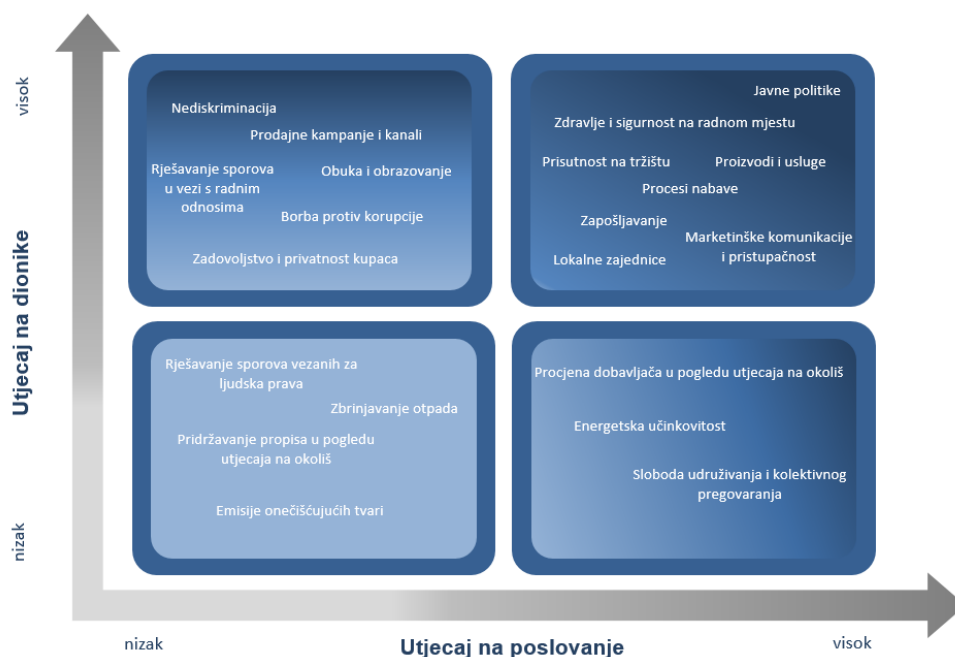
visok

Utjecaj na dionike

nizak

Nediskriminacija
Prodajne kampanje i kanali
Rješavanje sporova u vezi s radnim odnosima
Obuka i obrazovanje
Borba protiv korupcije
Zadovoljstvo i privatnost kupaca

Javne politike
Zdravlje i sigurnost na radnom mjestu
Prisutnost na tržištu
Proizvodi i usluge
Procesi nabave
Zapošljavanje
Marketinške komunikacije i pristupačnost
Lokalne zajednice

Rješavanje sporova vezanih za ljudska prava
Zbrinjavanje otpada
Pridržavanje propisa u pogledu utjecaja na okoliš
Emisije onečišćujućih tvari

Procjena dobavljača u pogledu utjecaja na okoliš
Energetska učinkovitost
Sloboda udruživanja i kolektivnog pregovaranja

nizak
Utjecaj na poslovanje
visok